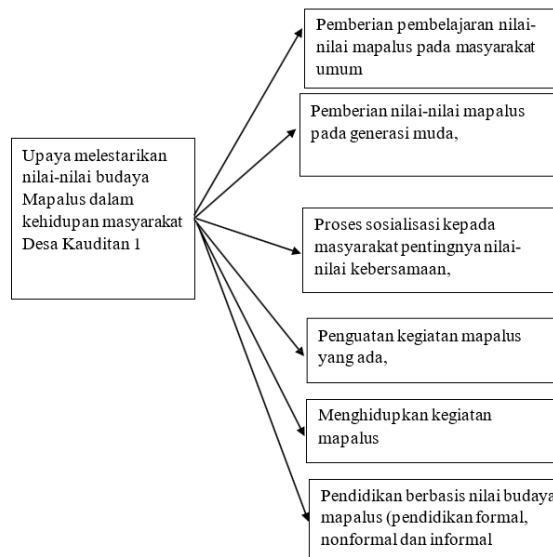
Upaya melestarikan nilai-nilai budaya Mapalus dalam kehidupan masyarakat Desa Kauditan 1

Pemberian pembelajaran nilai-nilai mapalus pada masyarakat umum

Pemberian nilai-nilai mapalus pada generasi muda,

Proses sosialisasi kepada masyarakat pentingnya nilai-nilai kebersamaan,

Penguatan kegiatan mapalus yang ada,

Menghidupkan kegiatan mapalus

Pendidikan berbasis nilai budaya mapalus (pendidikan formal, nonformal dan informal